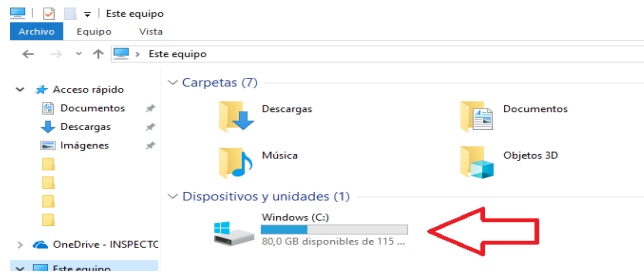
Este equipo

Archivo Equipo Vista

Este equipo

Acceso rápido
Documentos
Descargas
Imágenes

OneDrive - INSPECTC

Este equipo

Carpetas (7)

Descargas
Documentos
Música
Objetos 3D

Dispositivos y unidades (1)

Windows (C:)
80,0 GB disponibles de 115 ...